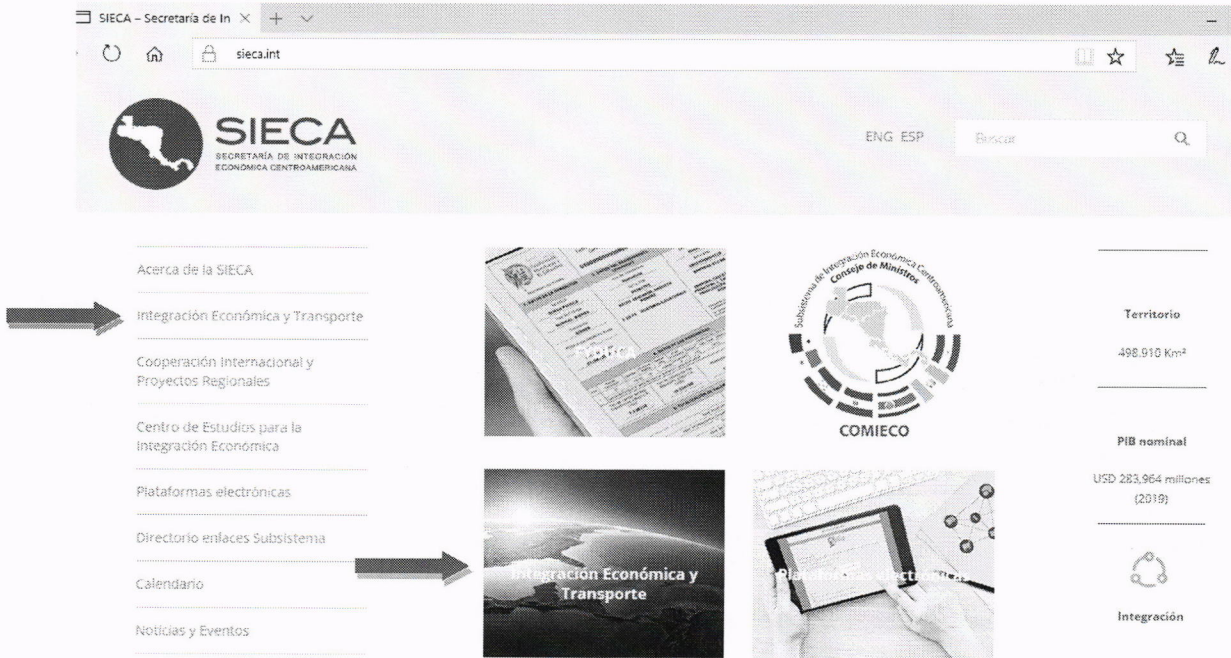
SIECA – Secretaría de In ×

sieca.int

SIECA
SECRETARÍA DE INTEGRACIÓN ECONÓMICA CENTROAMERICANA

ENG ESP

Buscar

Acerca de la SIECA

Integración Económica y Transporte

Cooperación Internacional y Proyectos Regionales

Centro de Estudios para la Integración Económica

Plataformas electrónicas

Directorio enlaces Subsistema

Calendario

Noticias y Eventos

FAUCA

Subsistema de Integración Económica Centroamericana
Consejo de Ministros

COMIECO

Integración Económica y Transporte

Plataformas electrónicas

Territorio

498.910 Km²

PIB nominal

USD 283,964 millones (2019)

Integración